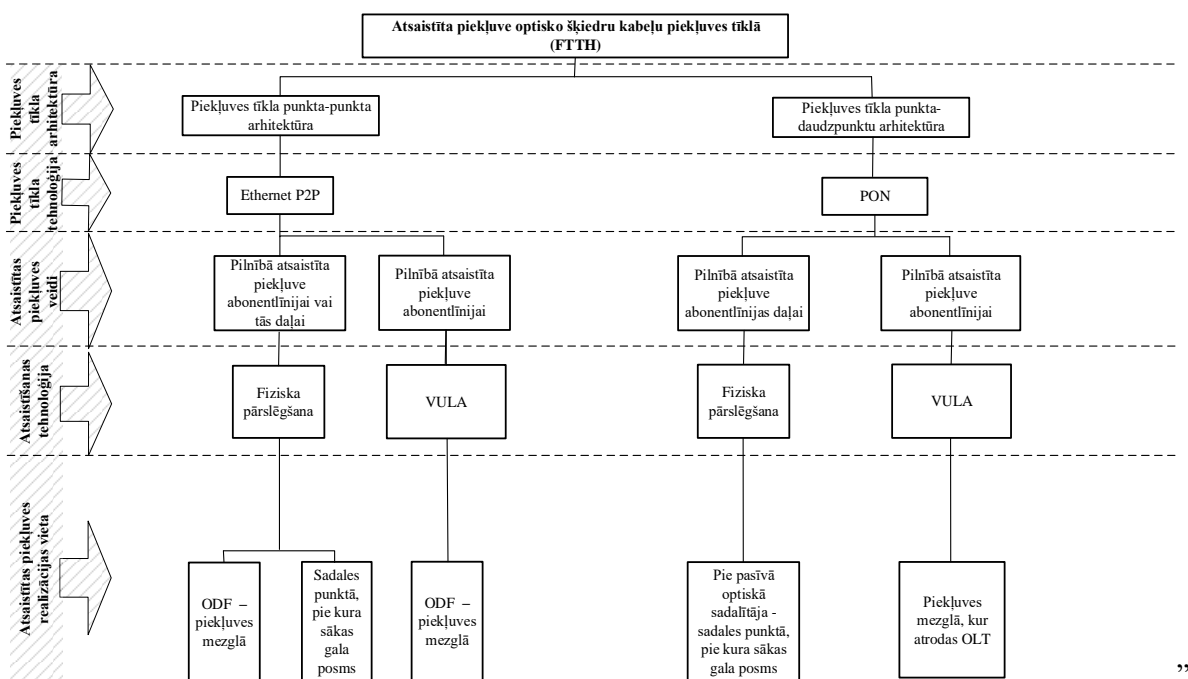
Atsaistīta piekļuve optisko šķiedru kabeļu piekļuves tīklā (FTTH)

Piekļuves tīkla arhitektūra

Piekļuves tīkla punkta-punkta arhitektūra

Piekļuves tīkla punkta-daudzpunktu arhitektūra

Piekļuves tīkla tehnoloģija

Ethernet P2P

PON

Atsaistītas piekļuves veidi

Pilnībā atsaistīta piekļuve abonentlīnijai vai tās daļai

Pilnībā atsaistīta piekļuve abonentlīnijai

Pilnībā atsaistīta piekļuve abonentlīnijas daļai

Pilnībā atsaistīta piekļuve abonentlīnijai

Atsaistīšanas tehnoloģija

Fiziska pārslēgšana

VULA

Fiziska pārslēgšana

VULA

Atsaistītas piekļuves realizācijas vieta

ODF – piekļuves mezglā

Sadales punktā, pie kura sākas gala posms

ODF – piekļuves mezglā

Pie pasīvā optiskā sadalītāja - sadales punktā, pie kura sākas gala posms

Piekļuves mezglā, kur atrodas OLT

”